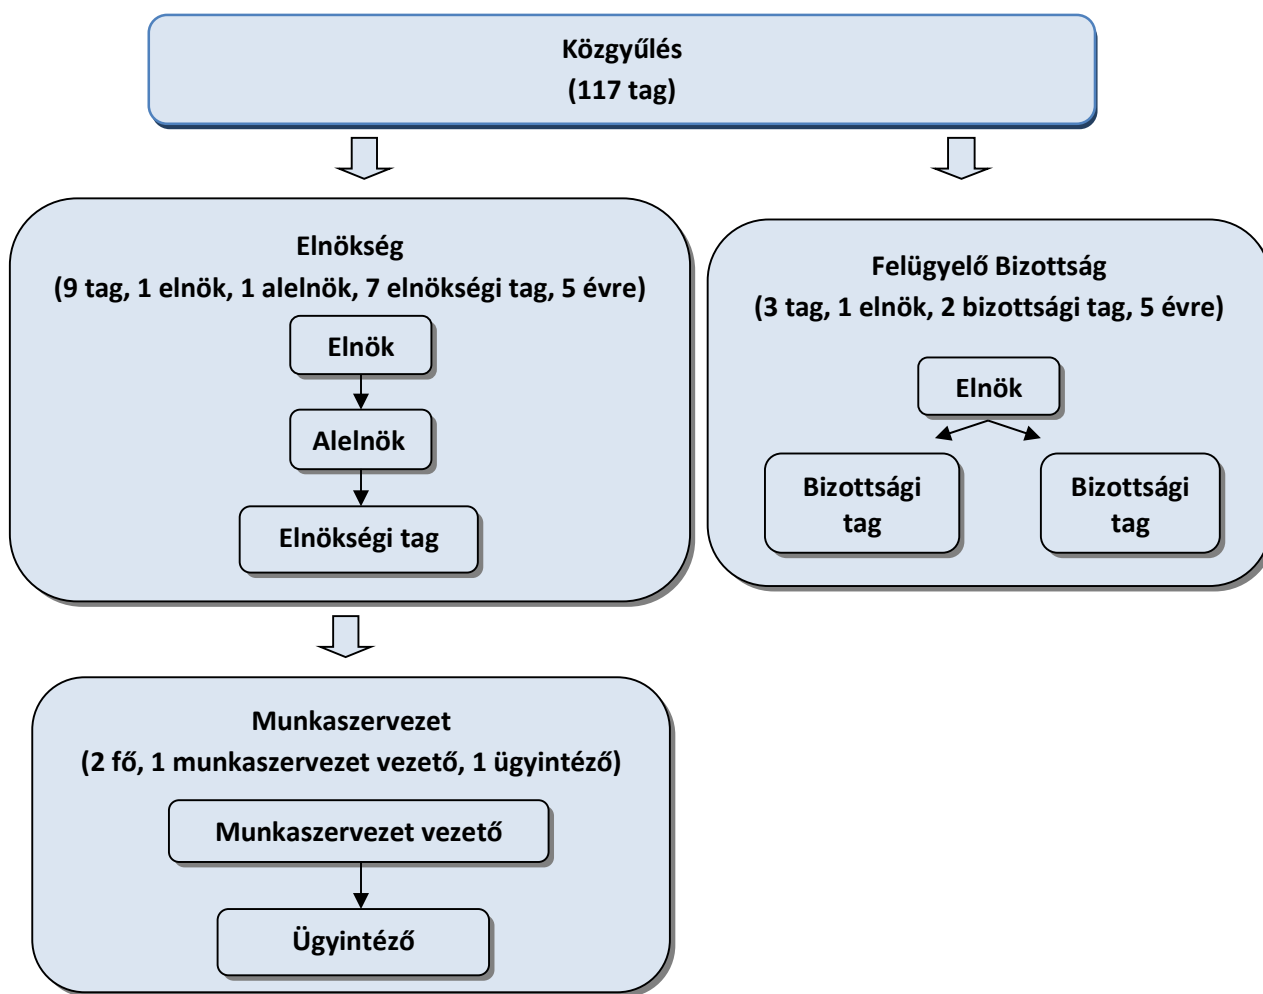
Közgyűlés
(117 tag)

Elnökség
(9 tag, 1 elnök, 1 alelnök, 7 elnökségi tag, 5 évre)

Elnök

Alelnök

Elnökségi tag

Felügyelő Bizottság
(3 tag, 1 elnök, 2 bizottsági tag, 5 évre)

Elnök

Bizottsági tag

Bizottsági tag

Munkaszervezet
(2 fő, 1 munkaszervezet vezető, 1 ügyintéző)

Munkaszervezet vezető

Ügyintéző